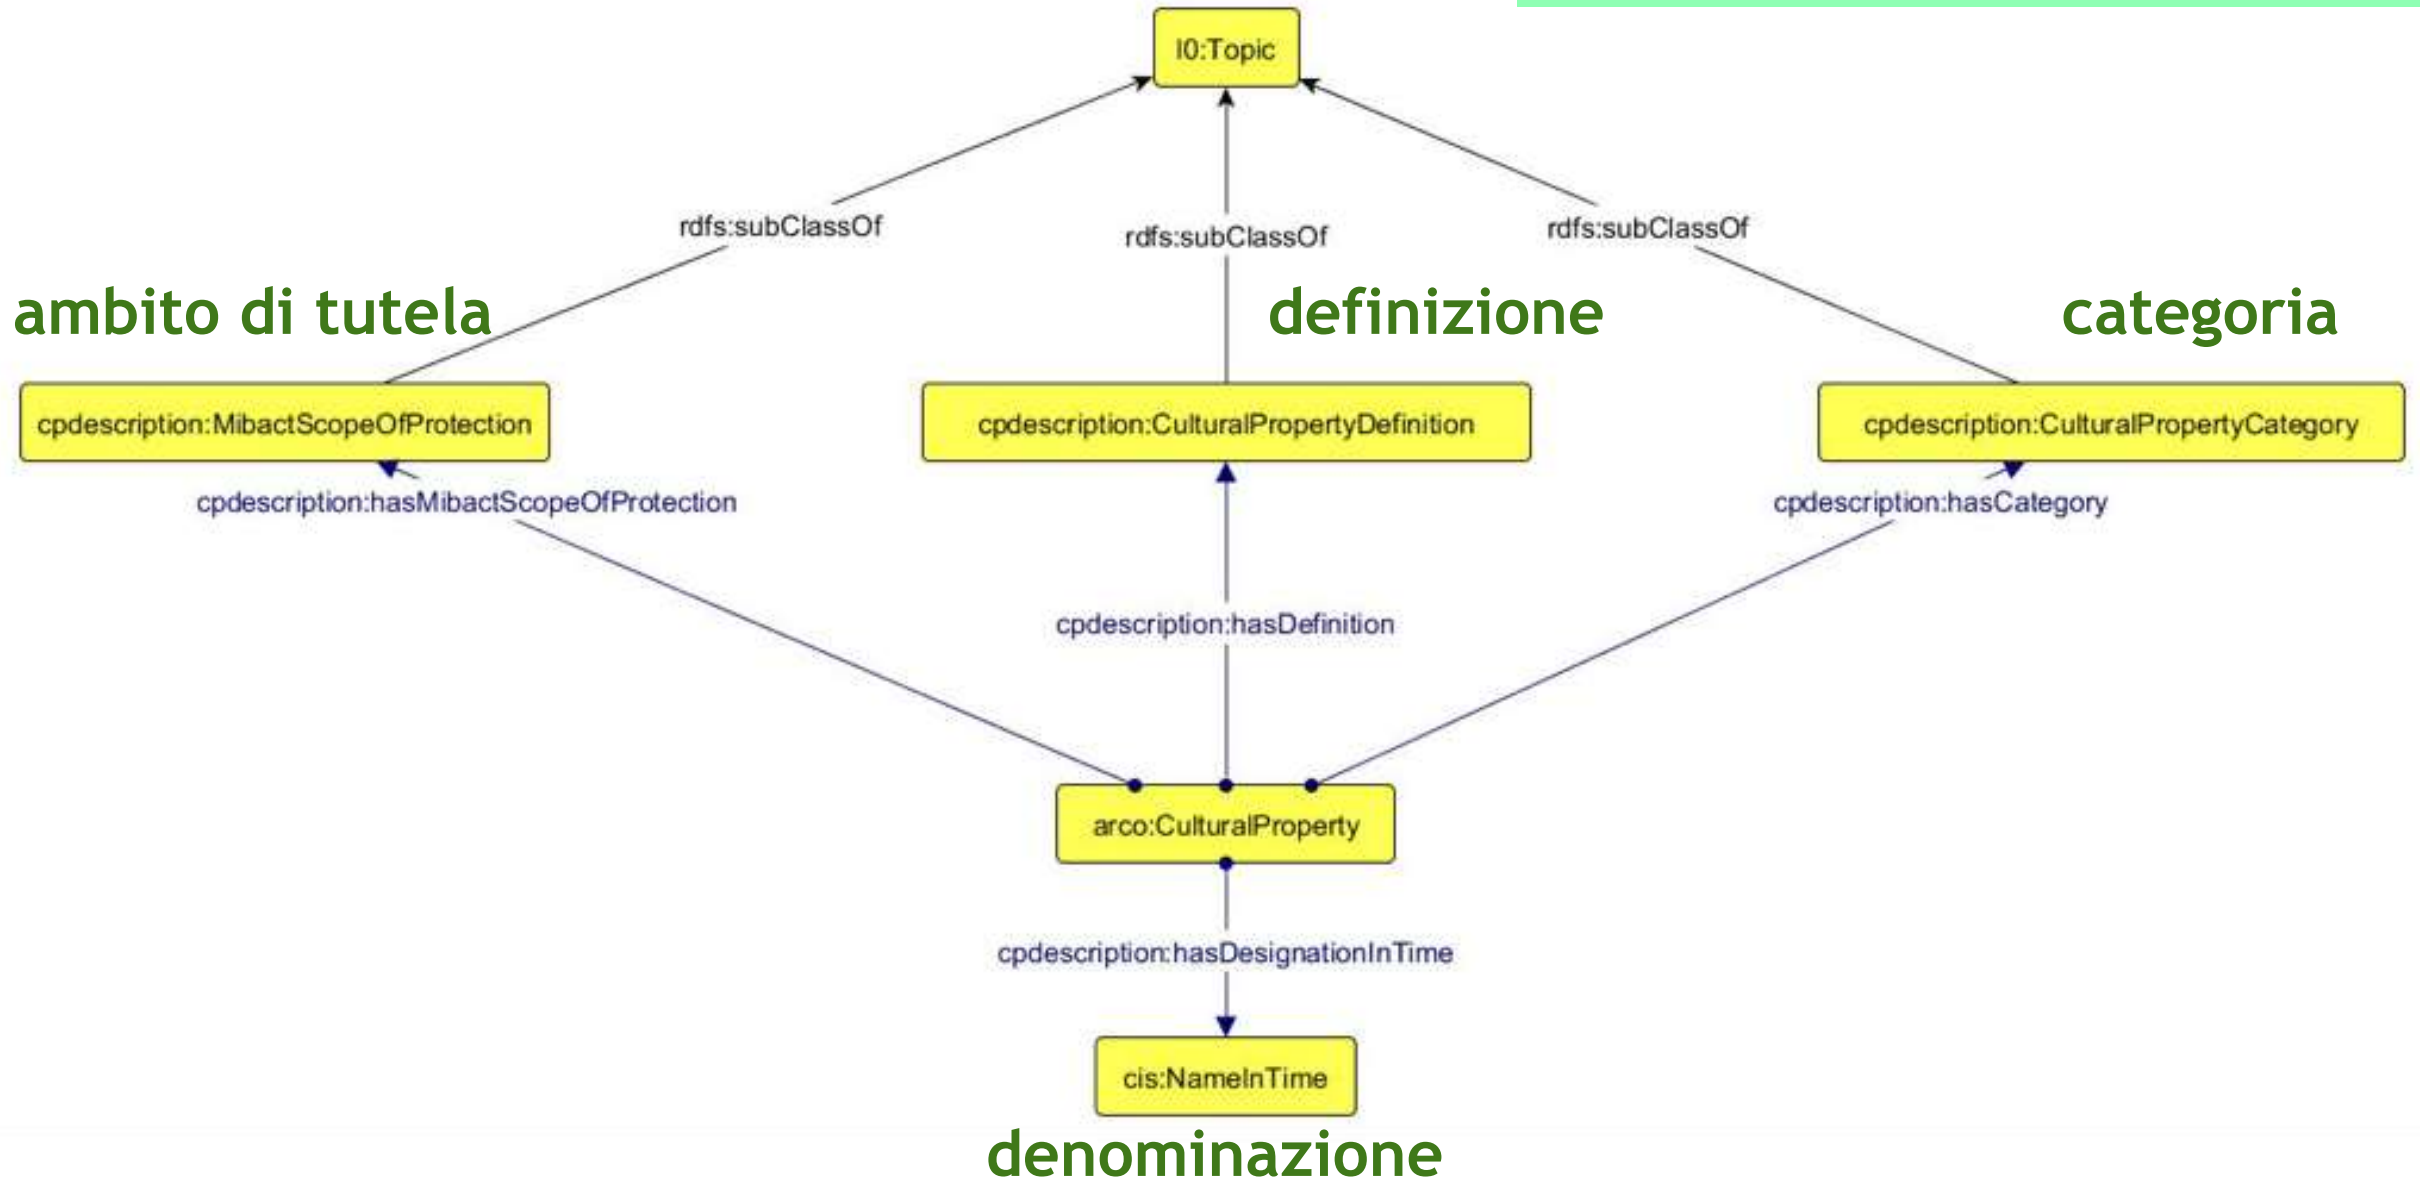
l0:Topic

rdfs:subClassOf

rdfs:subClassOf

rdfs:subClassOf

ambito di tutela

definizione

categoria

cpdescription:MibactScopeOfProtection

cpdescription:CulturalPropertyDefinition

cpdescription:CulturalPropertyCategory

cpdescription:hasMibactScopeOfProtection

cpdescription:hasCategory

cpdescription:hasDefinition

arco:CulturalProperty

cpdescription:hasDesignationInTime

cis:NameInTime

denominazione